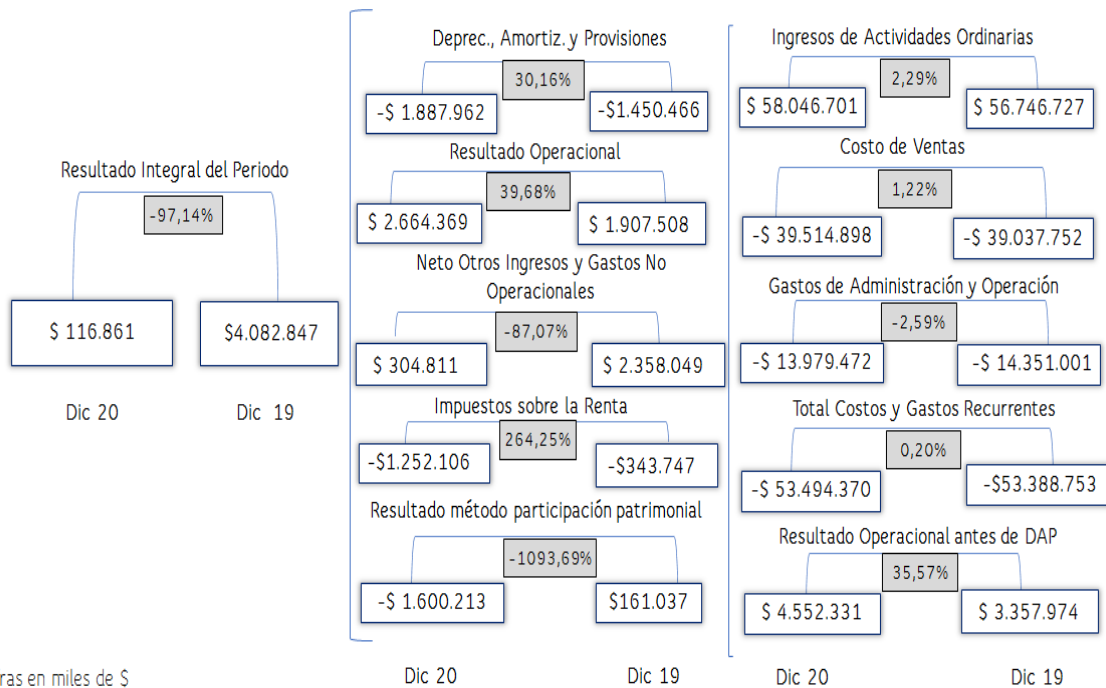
Resultado Integral del Periodo

-97,14%

$ 116.861

$4.082.847

Dic 20

Dic 19

Deprec., Amortiz. y Provisiones

30,16%

-$ 1.887.962

-$1.450.466

Resultado Operacional

39,68%

$ 2.664.369

$ 1.907.508

Neto Otros Ingresos y Gastos No Operacionales

-87,07%

$ 304.811

$ 2.358.049

Impuestos sobre la Renta

264,25%

-$1.252.106

-$343.747

Resultado método participación patrimonial

-1093,69%

-$ 1.600.213

$161.037

Dic 20

Dic 19

Ingresos de Actividades Ordinarias

2,29%

$ 58.046.701

$ 56.746.727

Costo de Ventas

1,22%

-$ 39.514.898

-$ 39.037.752

Gastos de Administración y Operación

-2,59%

-$ 13.979.472

-$ 14.351.001

Total Costos y Gastos Recurrentes

0,20%

-$ 53.494.370

-$53.388.753

Resultado Operacional antes de DAP

35,57%

$ 4.552.331

$ 3.357.974

Dic 20

Dic 19

ras en miles de $